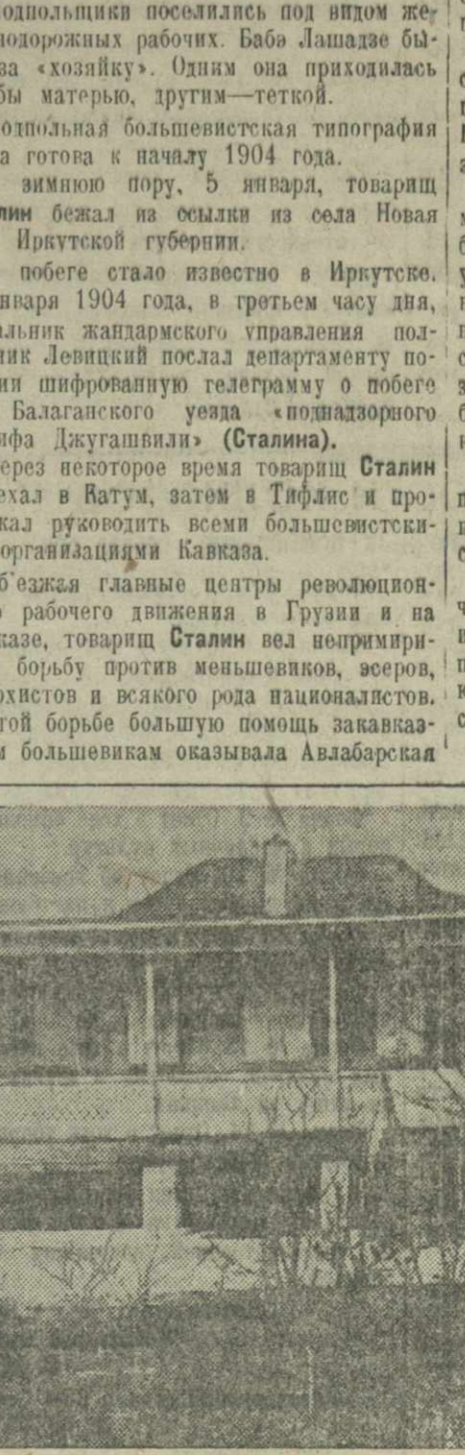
одпольщики поселились под видом железнодорожных рабочих. Баба Лашадзе была «хозяйку». Одним она приходилась бы матерью, другим—теткой.

одпольная большевистская типография а готова к началу 1904 года.

зимнюю пору, 5 января, товарищ алин бежал из ссылки из села Новая Иркутской губернии.

побеге стало известно в Иркутске. нваря 1904 года, в третьем часу дня, льник жандармского управления полник Левицкий послал департаменту поии шифрованную телеграмму о побеге Балаганского уезда «поднадзорного лфа Джугашвили» (Сталина).

ерез некоторое время товарищ Сталин ехал в Батум, затем в Тифлис и прокал руководить всеми большевистскиорганизациями Кавказа.

безжая главные центры революцион рабочего движения в Грузии и на казе, товарищ Сталин вел непримири борьбу против меньшевиков, эсеров, рхистов и всякого рода националистов. той борьбе большую помощь закавказм большевикам оказывала Авлабарская